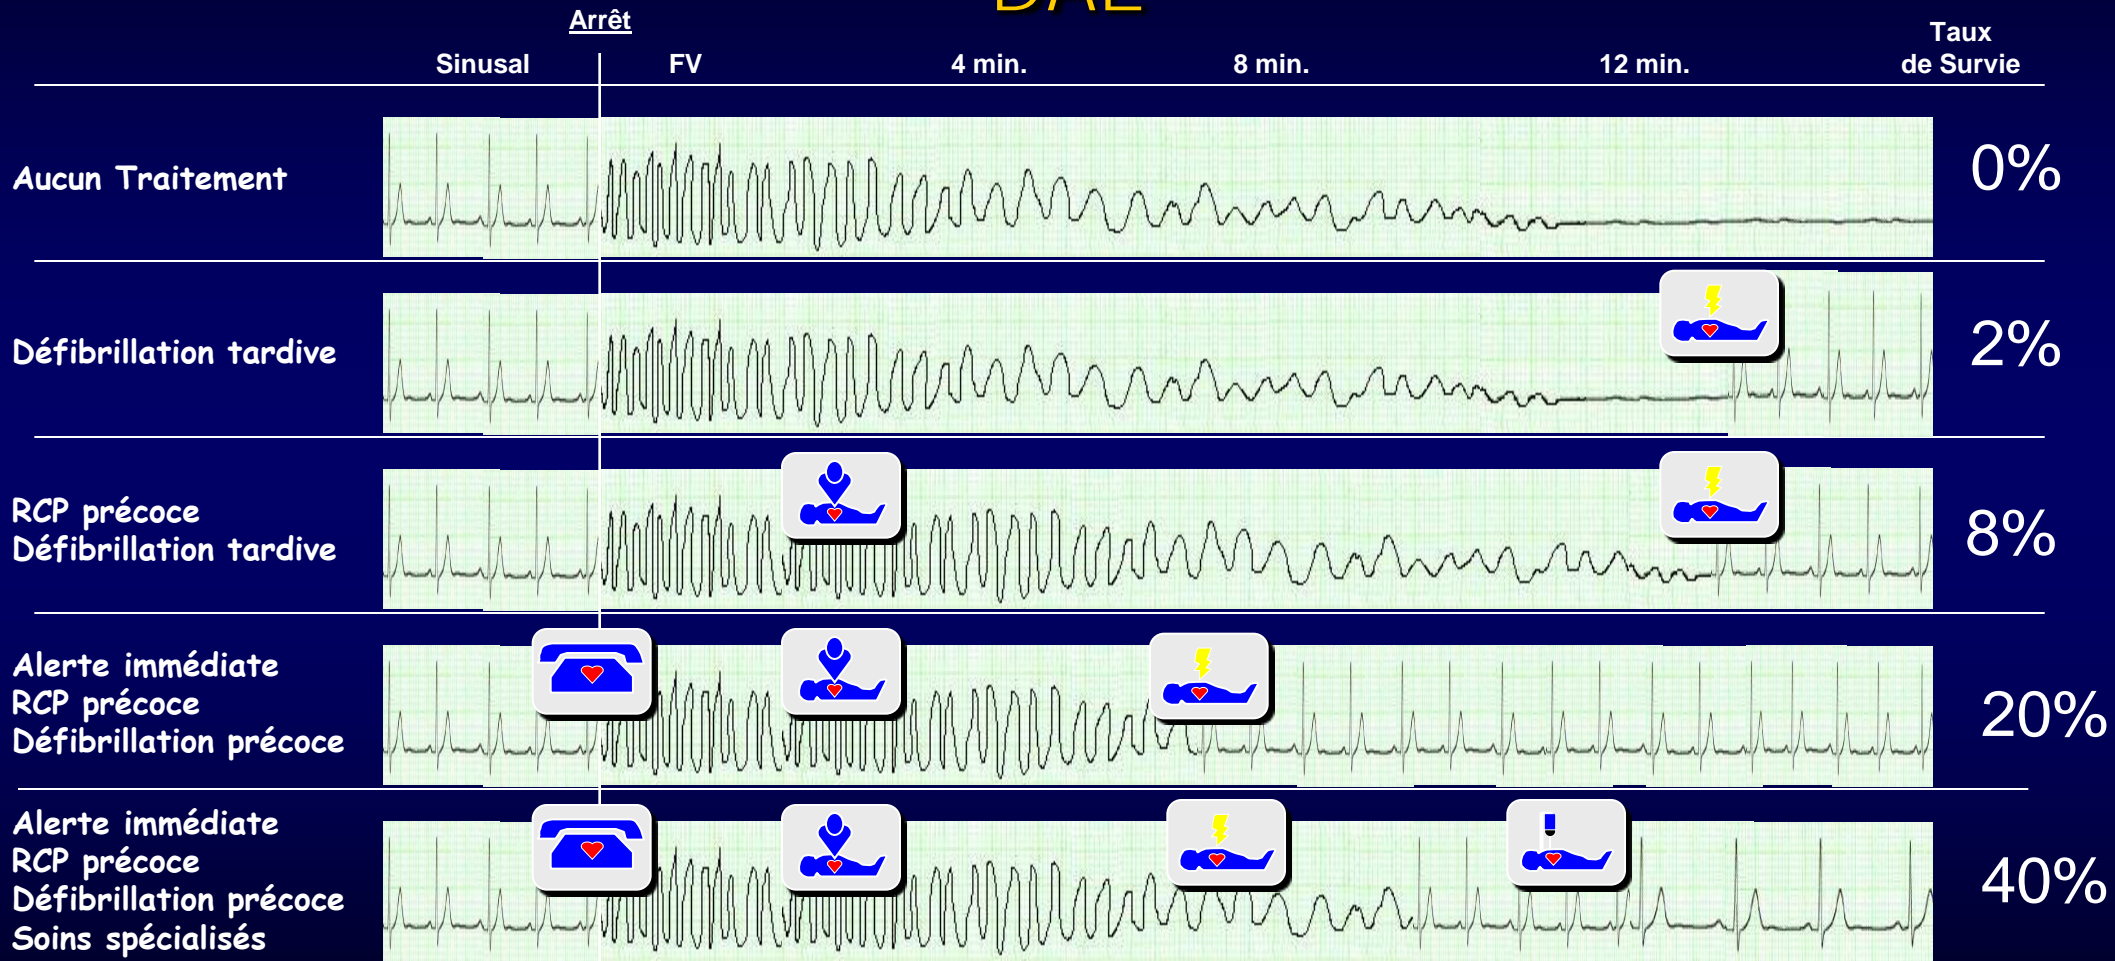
Arrêt

Sinusal FV 4 min. 8 min. 12 min. Taux de Survie

| | |
|---|---|
| Aucun Traitement | 0% |
| Défibrillation tardive | 2% |
| RCP précoce Défibrillation tardive | 8% |
| Alerte immédiate RCP précoce Défibrillation précoce | 20% |
| Alerte immédiate RCP précoce Défibrillation précoce Soins spécialisés | 40% |